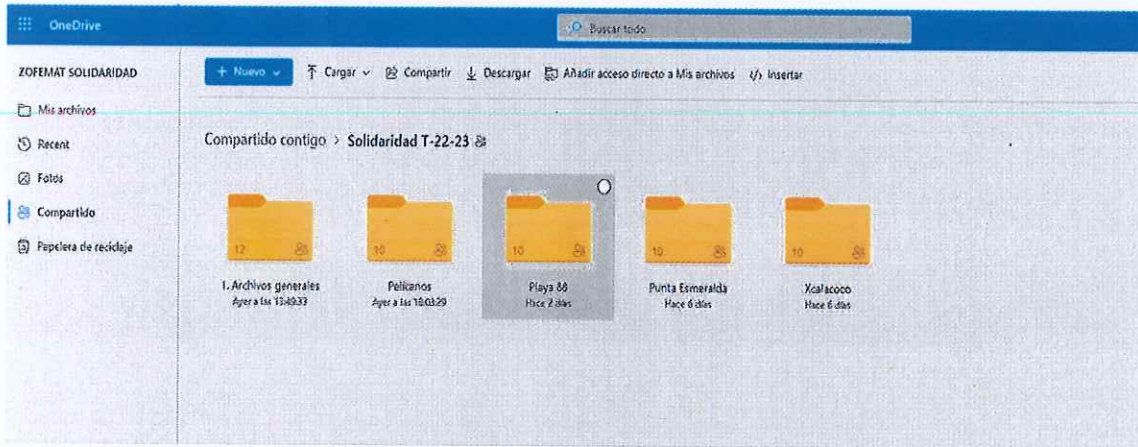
OneDrive

Buscar todo

ZOFEMAT SOLIDARIDAD

Mis archivos

Recent

Fotos

Compartido

Papelera de reciclaje

+ Nuevo

Cargar

Compartir

Descargar

Añadir acceso directo a Mis archivos

Insertar

Compartido contigo > Solidaridad T-22-23

12

1. Archivos generales
Ayer a las 13:49:33

10

Pelicanos
Ayer a las 10:03:29

10

Playa 88
Hace 2 días

10

Punta Esmeralda
Hace 6 días

10

Xcalacoco
Hace 6 días